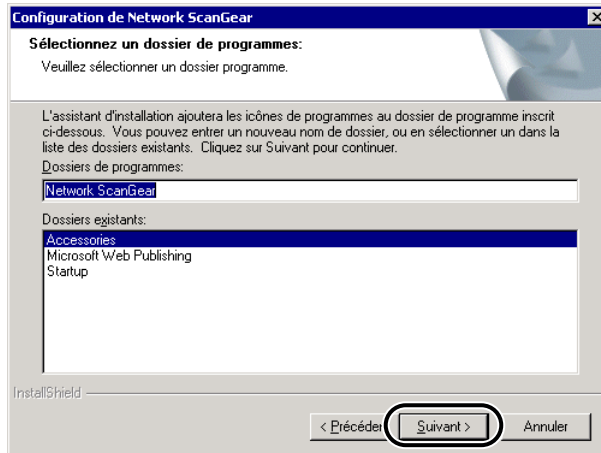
Configuration de Network ScanGear

Sélectionnez un dossier de programmes:

Veuillez sélectionner un dossier programme.

L'assistant d'installation ajoutera les icônes de programmes au dossier de programme inscrit ci-dessous. Vous pouvez entrer un nouveau nom de dossier, ou en sélectionner un dans la liste des dossiers existants. Cliquez sur Suivant pour continuer.

Dossiers de programmes:

Network ScanGear

Dossiers existants:

Accessories
Microsoft Web Publishing
Startup

InstallShield

< Précéder

Suivant >

Annuler